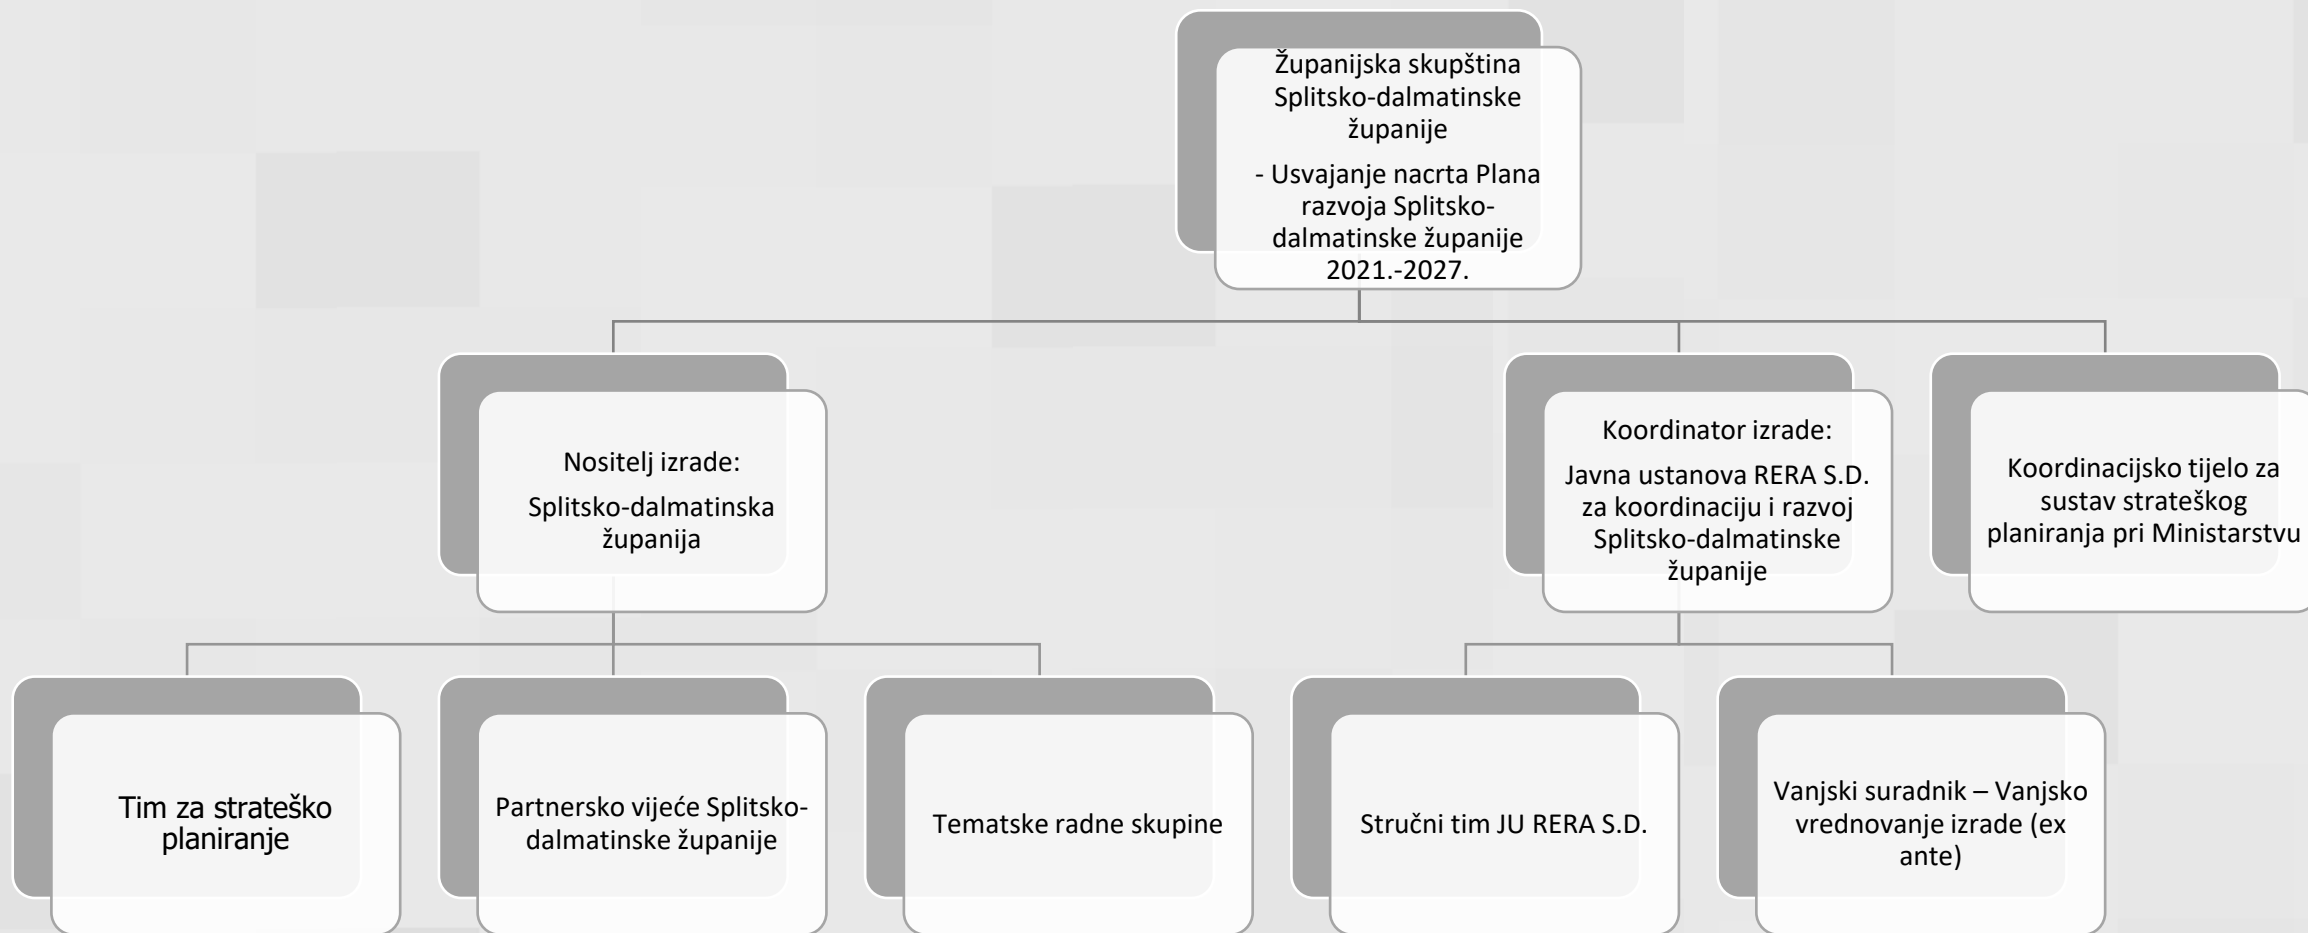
Županijska skupština Splitsko-dalmatinske županije

- Usvajanje nacrta Plana razvoja Splitsko-dalmatinske županije 2021.-2027.

Nositelj izrade:

Splitsko-dalmatinska županija

Koordinator izrade:

Javna ustanova RERA S.D. za koordinaciju i razvoj Splitsko-dalmatinske županije

Koordinacijsko tijelo za sustav strateškog planiranja pri Ministarstvu

Tim za strateško planiranje

Partnersko vijeće Splitsko-dalmatinske županije

Tematske radne skupine

Stručni tim JU RERA S.D.

Vanjski suradnik – Vanjsko vrednovanje izrade (ex ante)